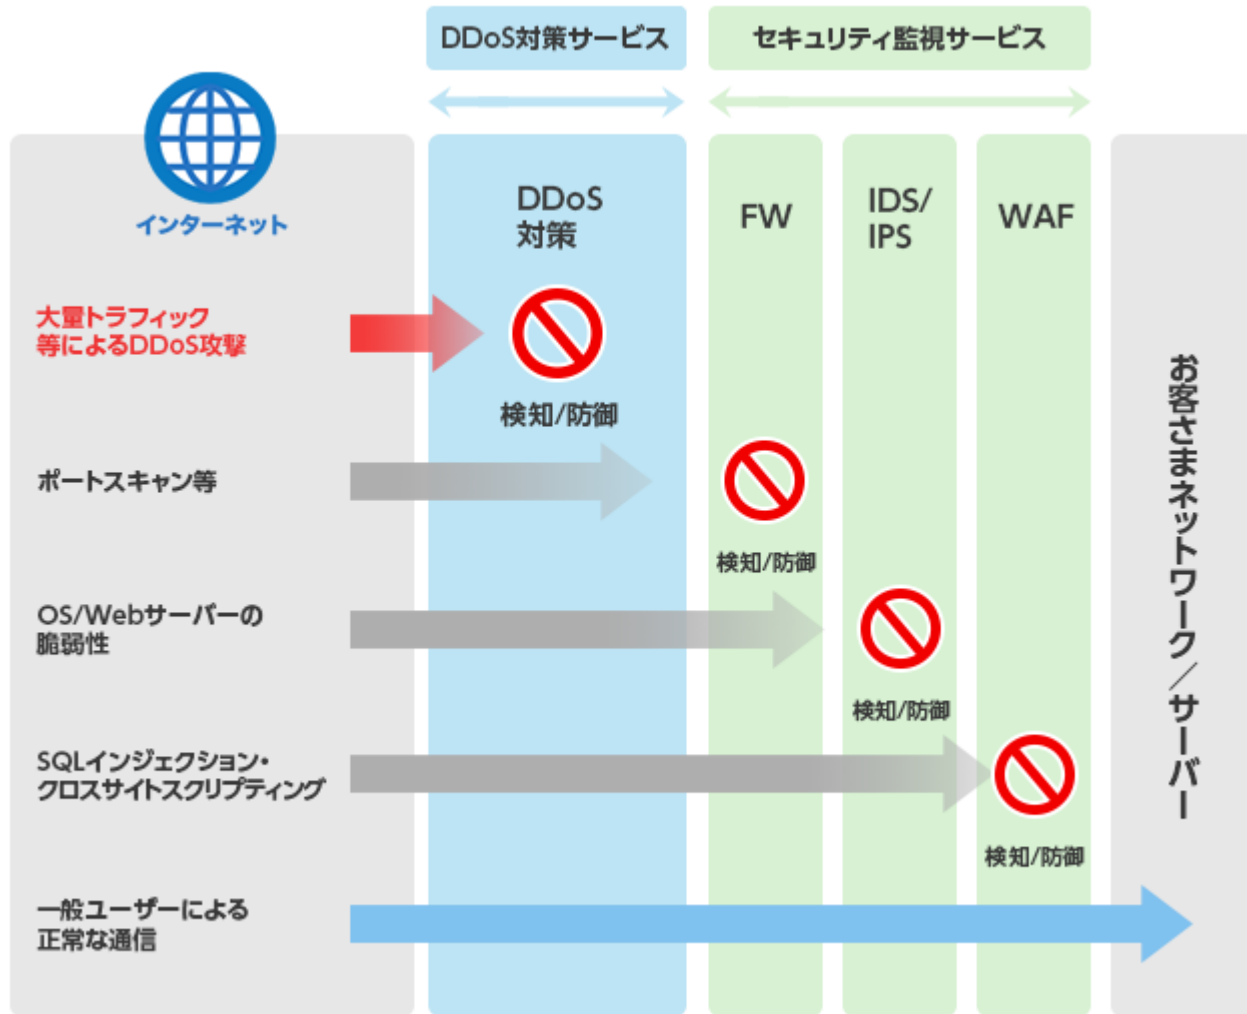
DDoS対策サービス

セキュリティ監視サービス

インターネット

DDoS対策

FW

IDS/IPS

WAF

大量トラフィック等によるDDoS攻撃

検知/防御

ポートスキャン等

検知/防御

OS/Webサーバーの脆弱性

検知/防御

SQLインジェクション・クロスサイトスクリプティング

検知/防御

一般ユーザーによる正常な通信

お客さまネットワーク/サーバー